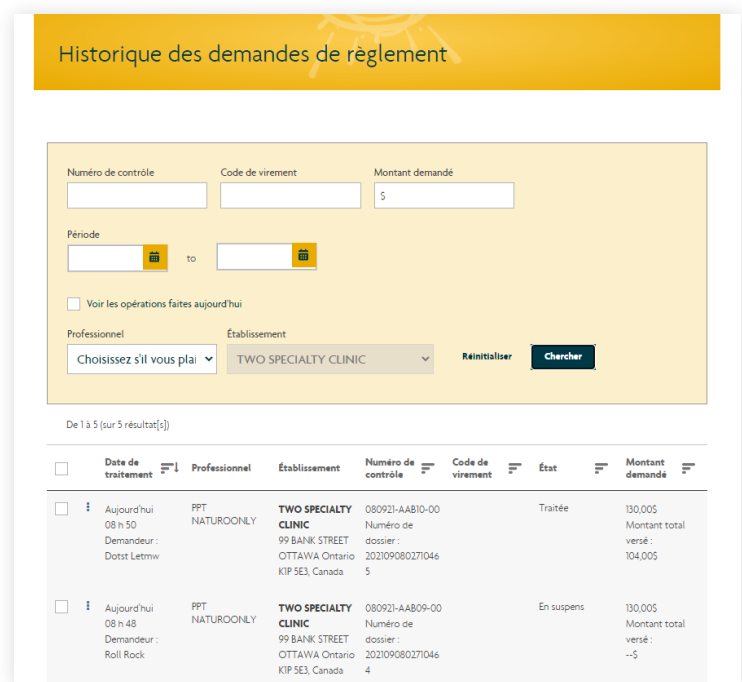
Historique des demandes de règlement

Numéro de contrôle

Code de virement

Montant demandé

$

Période

to

Voir les opérations faites aujourd'hui

Professionnel

Choisissez s'il vous plai

Établissement

TWO SPECIALTY CLINIC

Réinitialiser

Chercher

De 1 à 5 (sur 5 résultat[s])

| | | Date de traitement | Professionnel | Établissement | Numéro de contrôle | Code de virement | État | Montant demandé |
|---|---|---|---|---|---|---|---|---|
| | | Aujourd'hui 08 h 50 Demandeur : Dotst Letmw | PPT NATUROONLY | TWO SPECIALTY CLINIC 99 BANK STREET OTTAWA Ontario K1P 5E3, Canada | 080921-AAB10-00 Numéro de dossier : 2021090802710465 | | Traitée | 130,00$ Montant total versé : 104,00$ |
| | | Aujourd'hui 08 h 48 Demandeur : Roll Rock | PPT NATUROONLY | TWO SPECIALTY CLINIC 99 BANK STREET OTTAWA Ontario K1P 5E3, Canada | 080921-AAB09-00 Numéro de dossier : 2021090802710464 | | En suspens | 130,00$ Montant total versé : --$ |